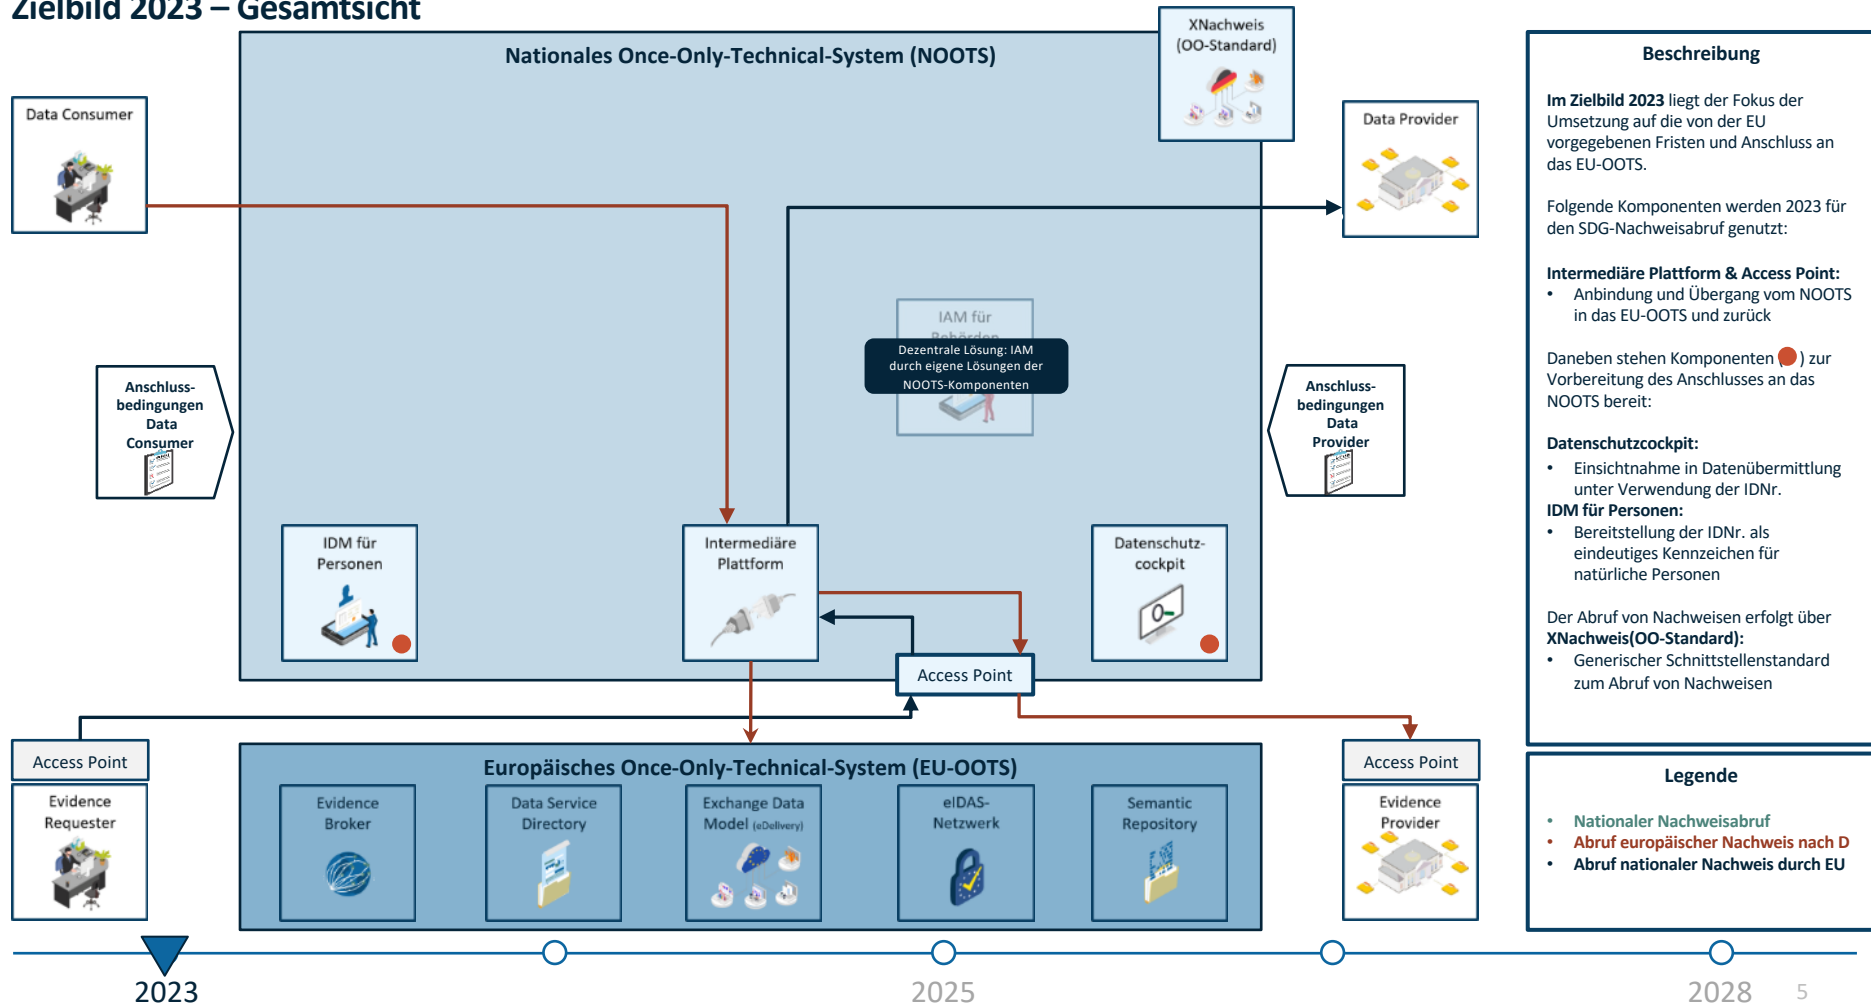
Zielbild 2023 – Gesamtsicht

Nationales Once-Only-Technical-System (NOOTS)

XNachweis (OO-Standard)

Data Consumer

Data Provider

IAM für Behörden

Dezentrale Lösung: IAM durch eigene Lösungen der NOOTS-Komponenten

Anschluss-bedingungen Data Consumer

Anschluss-bedingungen Data Provider

IDM für Personen

Intermediäre Plattform

Datenschutz-cockpit

Access Point

Access Point

Evidence Requester

Europäisches Once-Only-Technical-System (EU-OOTS)

Evidence Broker

Data Service Directory

Exchange Data Model (eDelivery)

eIDAS-Netzwerk

Semantic Repository

Access Point

Evidence Provider

Beschreibung

**Im Zielbild 2023** liegt der Fokus der Umsetzung auf die von der EU vorgegebenen Fristen und Anschluss an das EU-OOTS.

Folgende Komponenten werden 2023 für den SDG-Nachweisabruf genutzt:

**Intermediäre Plattform & Access Point:**
• Anbindung und Übergang vom NOOTS in das EU-OOTS und zurück

Daneben stehen Komponenten ( ) zur Vorbereitung des Anschlusses an das NOOTS bereit:

**Datenschutzcockpit:**
• Einsichtnahme in Datenübermittlung unter Verwendung der IDNr.

**IDM für Personen:**
• Bereitstellung der IDNr. als eindeutiges Kennzeichen für natürliche Personen

Der Abruf von Nachweisen erfolgt über **XNachweis(OO-Standard):**
• Generischer Schnittstellenstandard zum Abruf von Nachweisen

Legende

• Nationaler Nachweisabruf
• Abruf europäischer Nachweis nach D
• Abruf nationaler Nachweis durch EU

2023

2025

2028

5